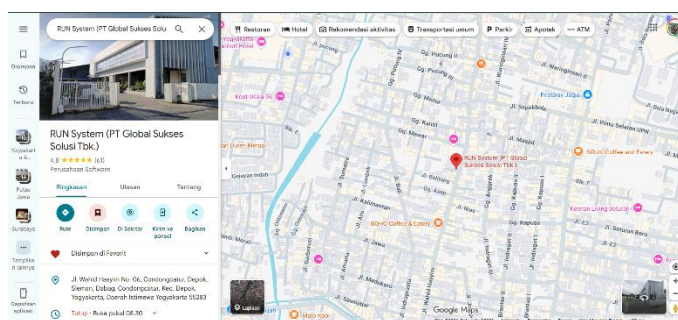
RUN System (PT Global Sukses Solu

Restoran Hotel Rekomendasi aktivitas Transportasi umum Parkir Apotek ATM

Disimpan

Terbaru

Yogyakarta & ...

Pulau Jawa

Surabaya

Tampilkan lainnya

Dapatkan aplikasi

RUN System (PT Global Sukses Solusi Tbk.)

4,8 ★★★★★ (61)

Perusahaan Software

Ringkasan Ulasan Tentang

Rute Disimpan Di Sekitar Kirim ke ponsel Bagikan

Disimpan di Favorit

Jl. Wahid Hasyim No. 06, Condongcatur, Depok, Sleman, Dabag, Condongcatur, Kec. Depok, Kabupaten Sleman, Daerah Istimewa Yogyakarta 55283

Tutup · Buka pukul 08.30

RUN System (PT Global Sukses Solusi Tbk.)

Kost Kasa 96

Jl. Masjid

Jl. Seturan

Jl. Nusa Indah

SOHO Coffee & Eatery

Kedai Living Solusi

Jl. Kapuas

Jl. Sawahan

Jl. Kalimantan

Jl. Merapi

Jl. Batanghari

Jl. Kenanga

Jl. Pandega

Jl. Indragiri

Jl. Wahid Hasyim

Gejayan Indah

Lapisan

Google Maps